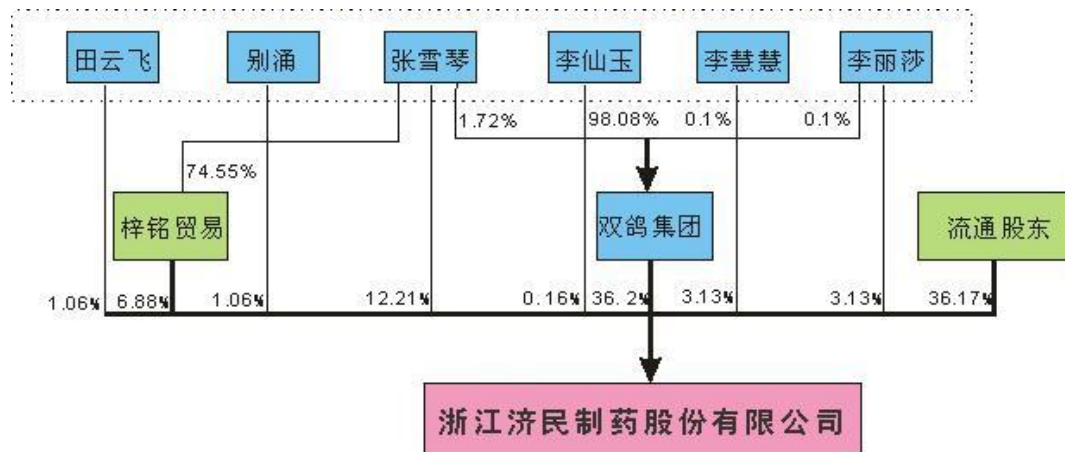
田云飞

别涌

张雪琴

李仙玉

李慧慧

李丽莎

1.72%

98.08%

0.1%

0.1%

74.55%

梓铭贸易

双鸽集团

流通股东

1.06%

6.88%

1.06%

12.21%

0.16%

36.2%

3.13%

3.13%

36.17%

浙江济民制药股份有限公司